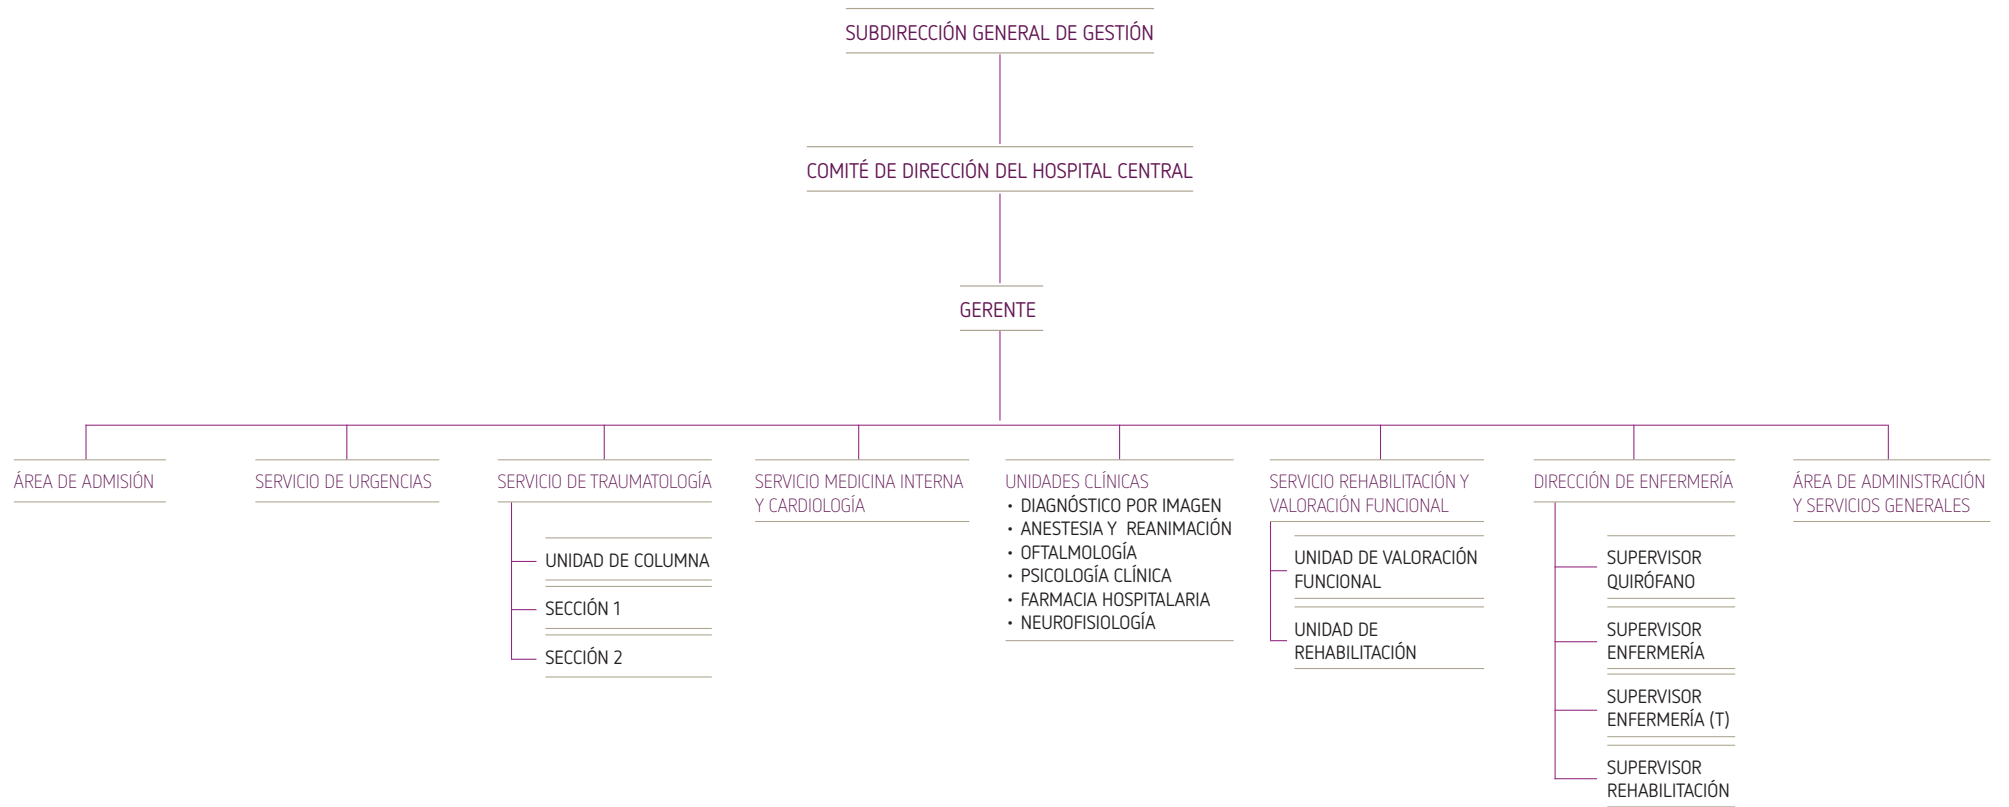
SUBDIRECCIÓN GENERAL DE GESTIÓN

COMITÉ DE DIRECCIÓN DEL HOSPITAL CENTRAL

GERENTE

ÁREA DE ADMISIÓN

SERVICIO DE URGENCIAS

SERVICIO DE TRAUMATOLOGÍA

UNIDAD DE COLUMNA

SECCIÓN 1

SECCIÓN 2

SERVICIO MEDICINA INTERNA Y CARDIOLOGÍA

UNIDADES CLÍNICAS
• DIAGNÓSTICO POR IMAGEN
• ANESTESIA Y REANIMACIÓN
• OFTALMOLOGÍA
• PSICOLOGÍA CLÍNICA
• FARMACIA HOSPITALARIA
• NEUROFISIOLOGÍA

SERVICIO REHABILITACIÓN Y VALORACIÓN FUNCIONAL

UNIDAD DE VALORACIÓN FUNCIONAL

UNIDAD DE REHABILITACIÓN

DIRECCIÓN DE ENFERMERÍA

SUPERVISOR QUIRÓFANO

SUPERVISOR ENFERMERÍA

SUPERVISOR ENFERMERÍA (T)

SUPERVISOR REHABILITACIÓN

ÁREA DE ADMINISTRACIÓN Y SERVICIOS GENERALES